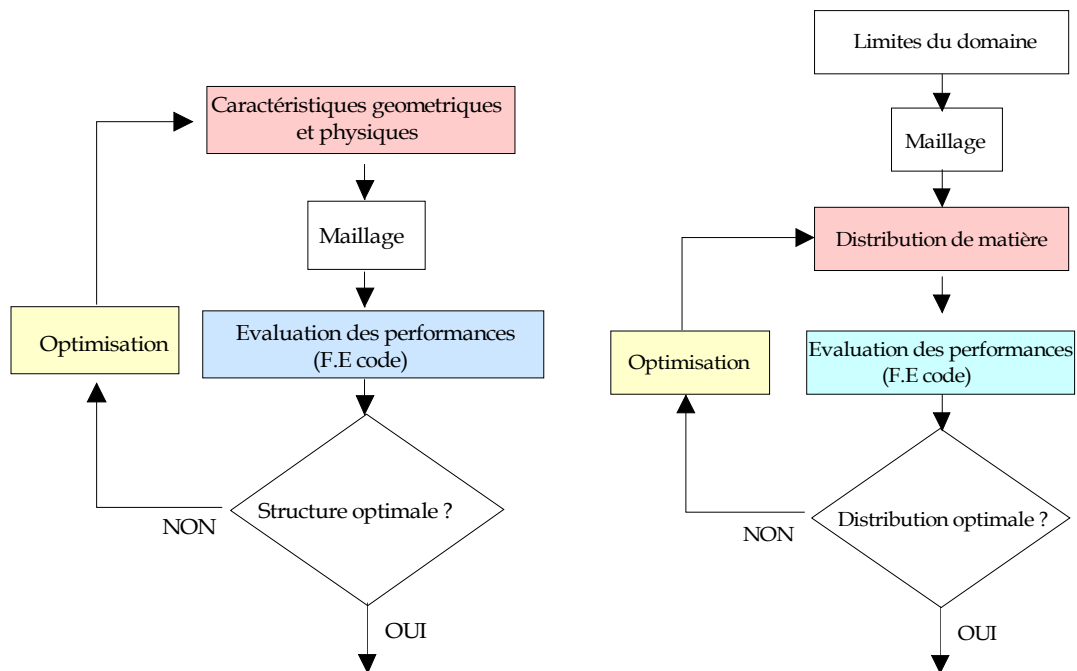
Caractéristiques geometriques et physiques

Maillage

Optimisation

Evaluation des performances (F.E code)

Structure optimale ?

NON

OUI

Limites du domaine

Maillage

Distribution de matière

Optimisation

Evaluation des performances (F.E code)

Distribution optimale ?

NON

OUI